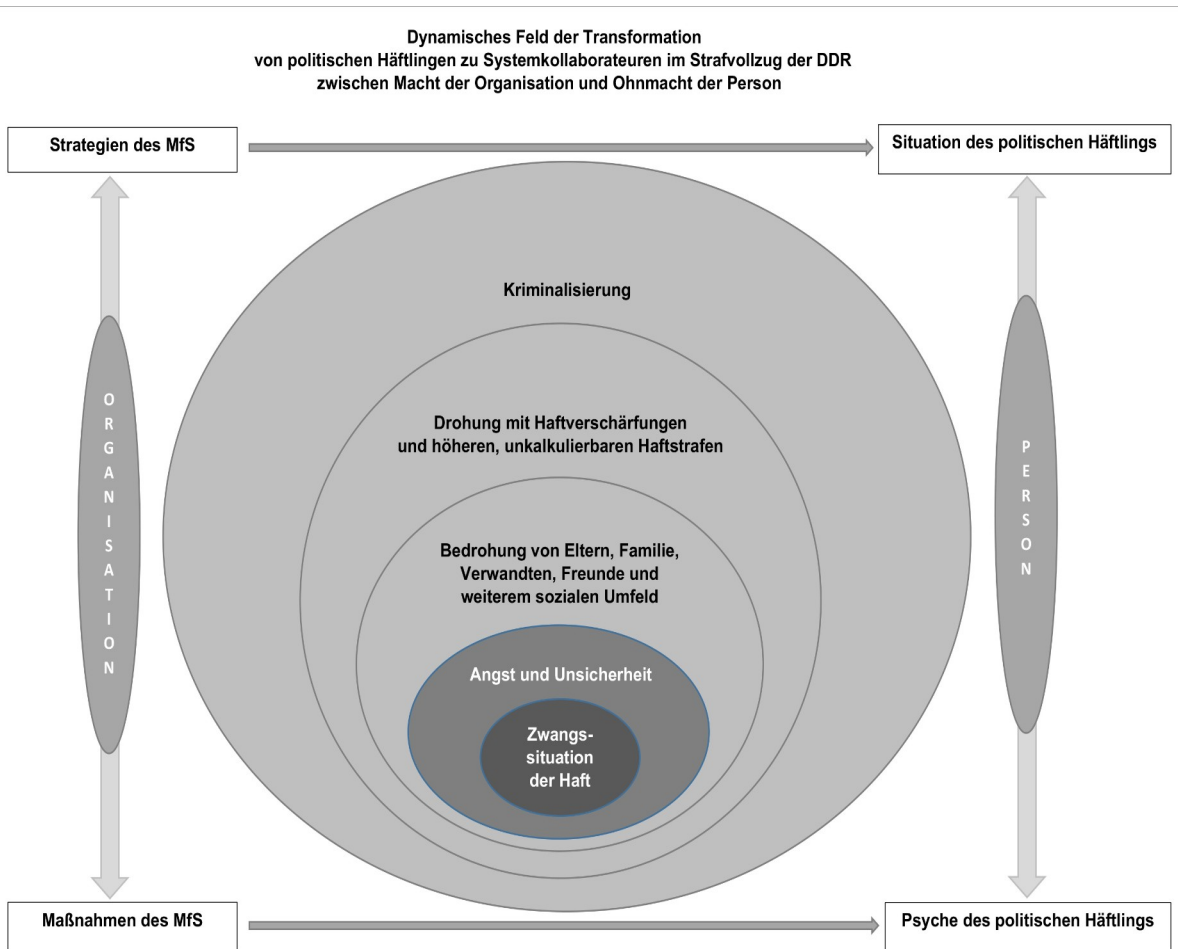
Dynamisches Feld der Transformation
von politischen Häftlingen zu Systemkollaborateuren im Strafvollzug der DDR
zwischen Macht der Organisation und Ohnmacht der Person

Strategien des MfS

Situation des politischen Häftlings

O
R
G
A
N
I
S
A
T
I
O
N

Kriminalisierung

Drohung mit Haftverschärfungen und höheren, unkalkulierbaren Haftstrafen

Bedrohung von Eltern, Familie, Verwandten, Freunde und weiterem sozialen Umfeld

Angst und Unsicherheit

Zwangssituation der Haft

P
E
R
S
O
N

Maßnahmen des MfS

Psyche des politischen Häftlings